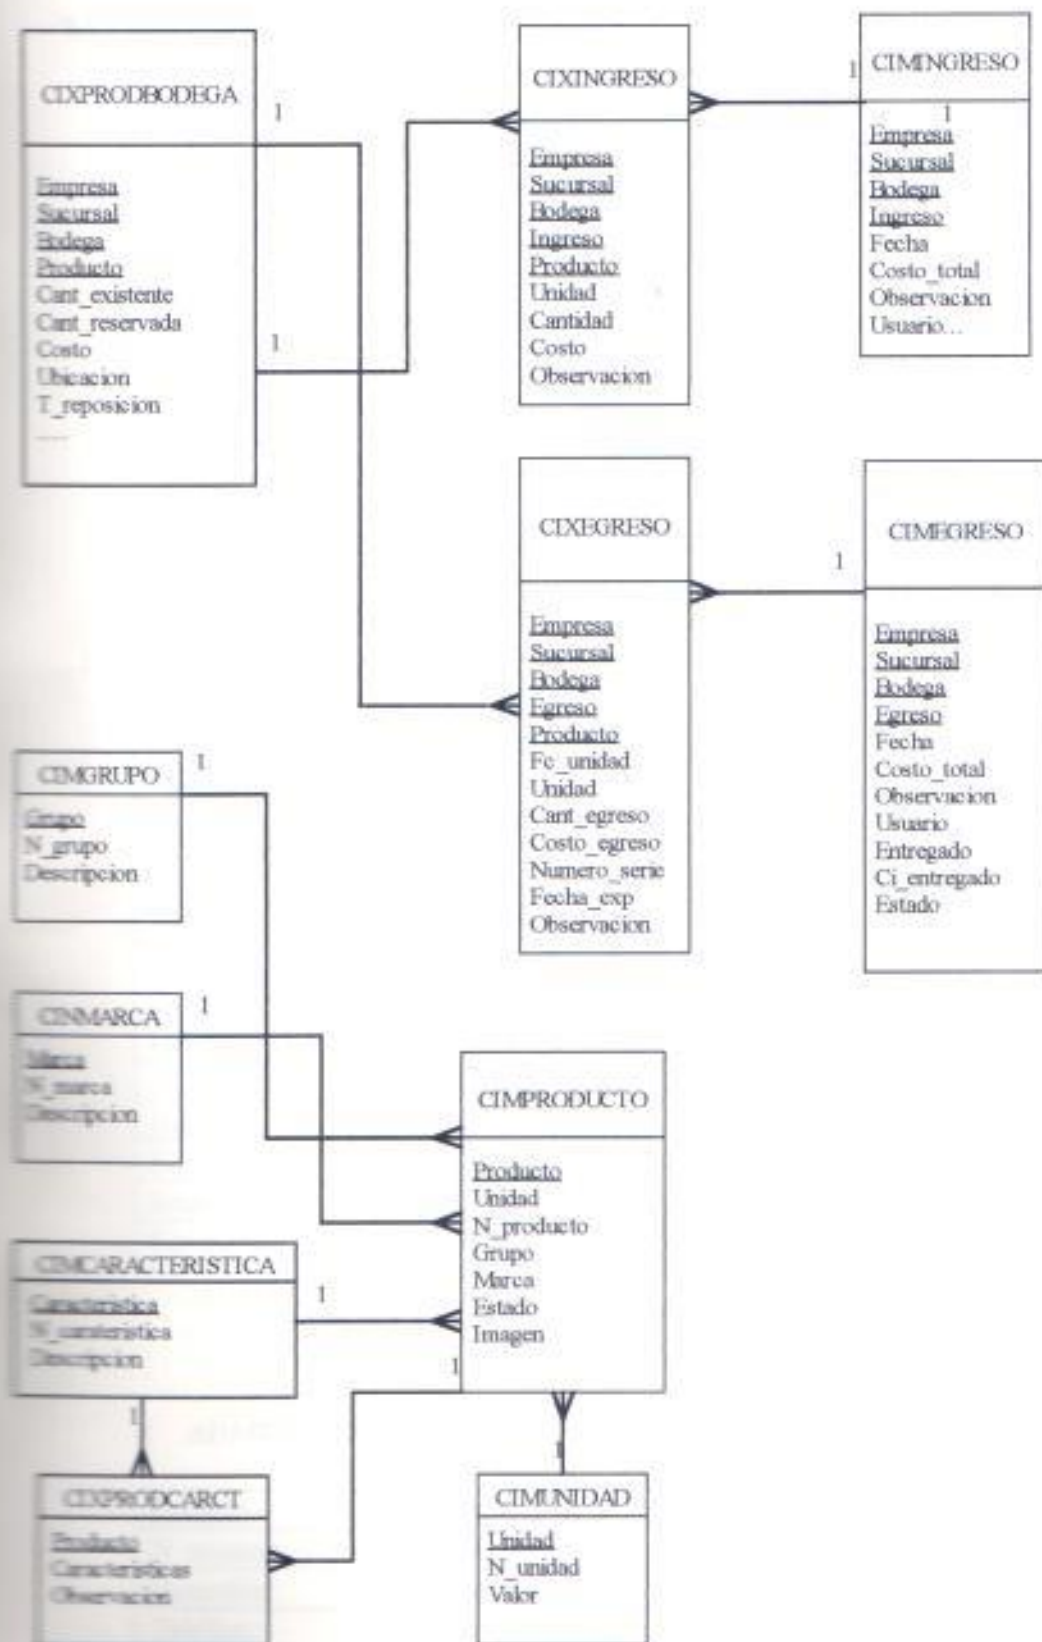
CIXPRODBODEGA
Empresa
Sucursal
Bodega
Producto
Cant_existente
Cant_reservada
Costo
Ubicacion
T_reposicion
.....

1

1

CIXINGRESO
Empresa
Sucursal
Bodega
Ingreso
Producto
Unidad
Cantidad
Costo
Observacion

1

CIMINGRESO
1
Empresa
Sucursal
Bodega
Ingreso
Fecha
Costo_total
Observacion
Usuario...

CIXEGRESO
Empresa
Sucursal
Bodega
Egreso
Producto
Fc_unidad
Unidad
Cant_egreso
Costo_egreso
Numero_serie
Fecha_exp
Observacion

1

CIMEGRESO
Empresa
Sucursal
Bodega
Egreso
Fecha
Costo_total
Observacion
Usuario
Entregado
Ci_entregado
Estado

CIMGRUPO
1
Grupo
N_grupo
Descripcion

CINMARCA
1
Marca
N_marca
Descripcion

CIMPRODUCTO
Producto
Unidad
N_producto
Grupo
Marca
Estado
Imagen

CIMCARACTERISTICA
1
Caracteristica
N_caracteristica
Descripcion

1

1

1

CIXPRODCARCT
Producto
Caracteristicas
Observacion

CIMUNIDAD
Unidad
N_unidad
Valor